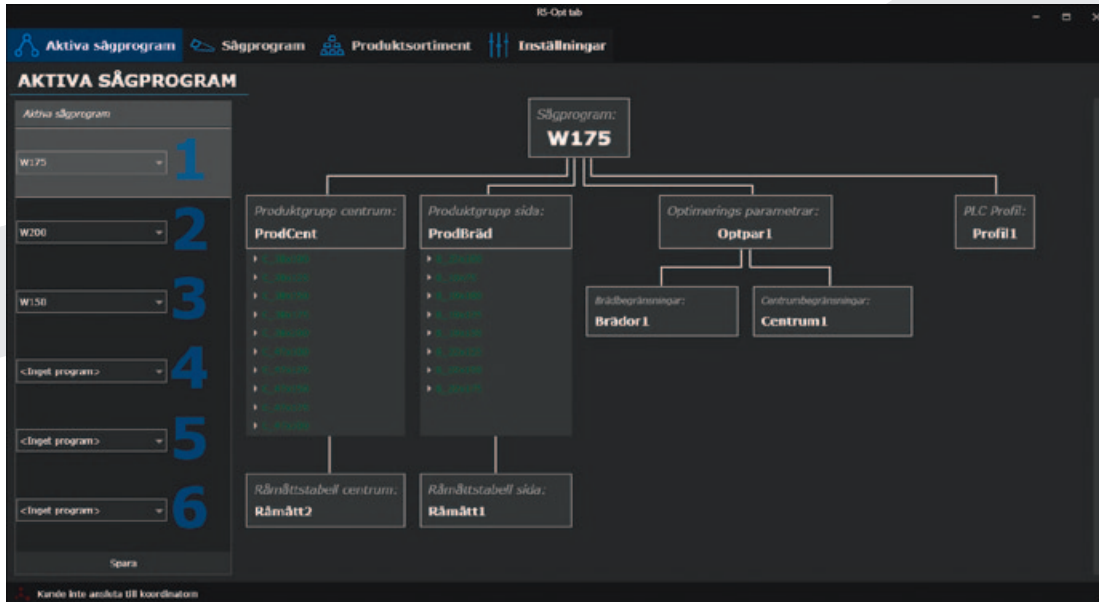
RS-Opt tab

Aktiva sågprogram
Sågprogram
Produktsortiment
Inställningar

AKTIVA SÅGPROGRAM

Aktiva sågprogram

W175
1
W200
2
W150
3
<Inget program>
4
<Inget program>
5
<Inget program>
6

Spara

Sågprogram:
W175

Produktgrupp centrum:
ProdCent

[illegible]
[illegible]
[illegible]
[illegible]
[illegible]
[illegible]
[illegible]
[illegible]
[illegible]
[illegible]

Produktgrupp sida:
ProdBräd

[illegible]
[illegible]
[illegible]
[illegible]
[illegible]
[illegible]
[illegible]
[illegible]

Optimerings parametrar:
Optpar1

PLC Profil:
Profil1

Brädbegränsningar:
Brädor1

Centrumbegränsningar:
Centrum1

Råmåttstabell centrum:
Råmått2

Råmåttstabell sida:
Råmått1

Kunde inte ansluta till koordinatorn